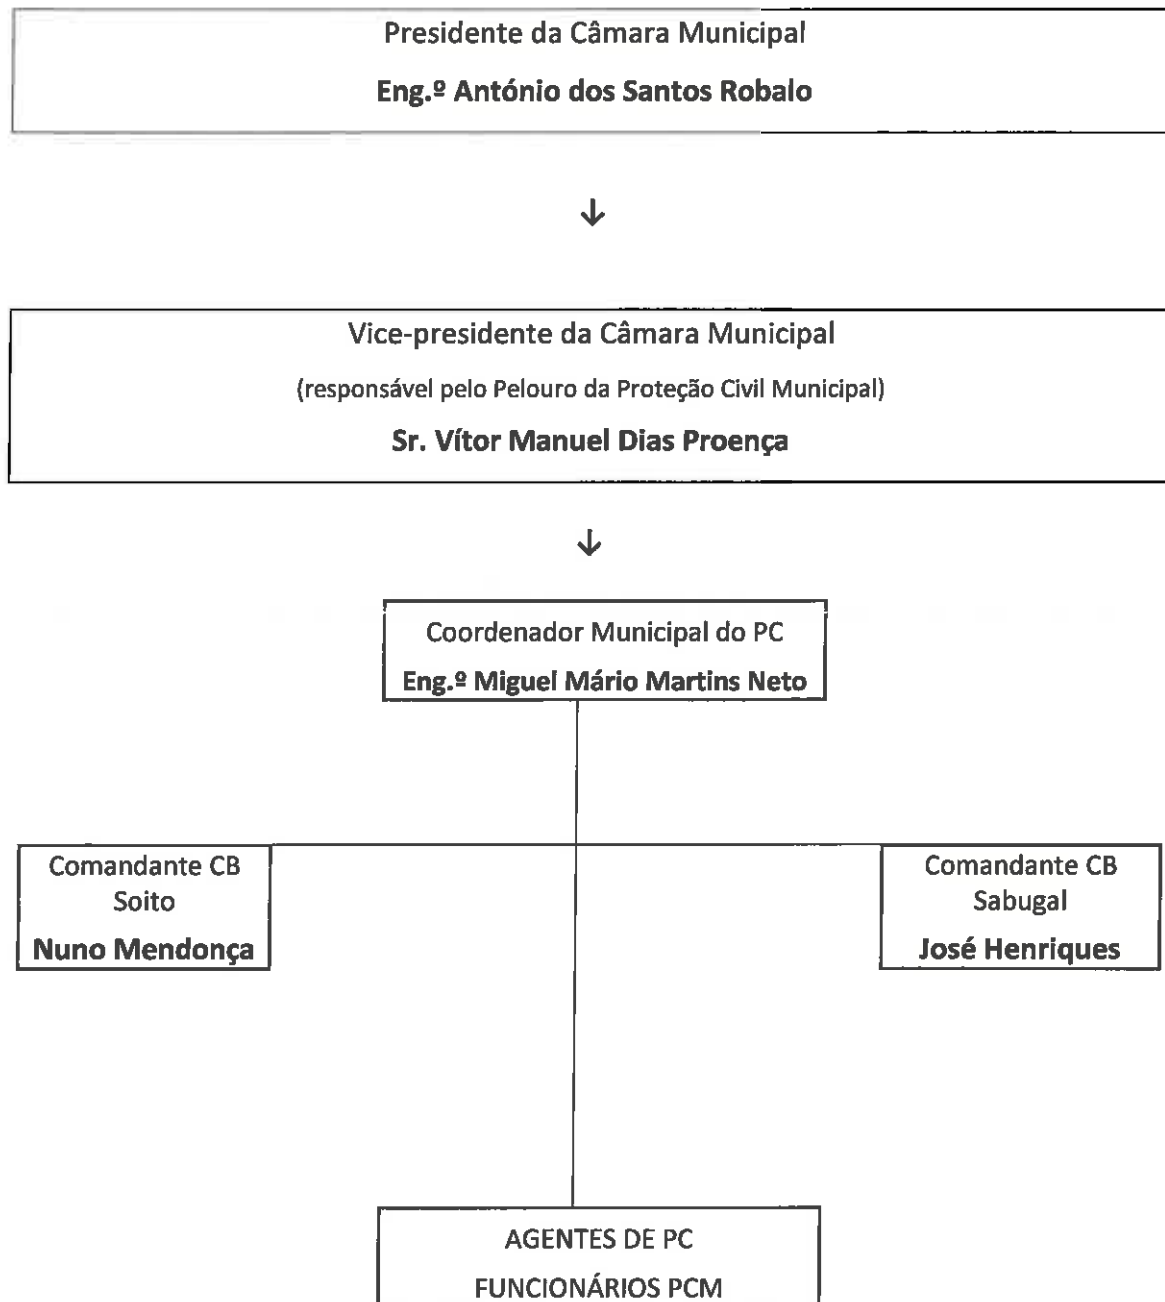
Presidente da Câmara Municipal

Eng.º António dos Santos Robalo

↓

Vice-presidente da Câmara Municipal

(responsável pelo Pelouro da Proteção Civil Municipal)

Sr. Vítor Manuel Dias Proença

↓

Coordenador Municipal do PC

Eng.º Miguel Mário Martins Neto

Comandante CB Soito

Nuno Mendonça

Comandante CB Sabugal

José Henriques

AGENTES DE PC

FUNCIONÁRIOS PCM